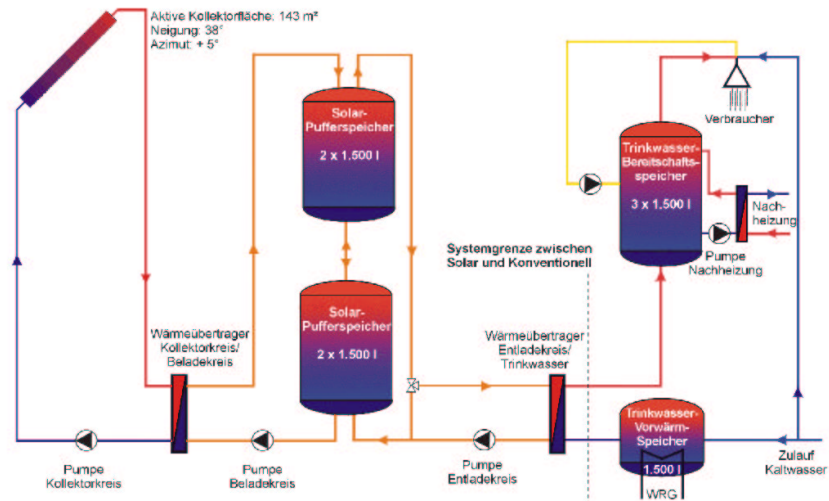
Aktive Kollektorfläche: 143 m²
Neigung: 38°
Azimut: + 5°

Solar-Pufferspeicher
2 x 1.500 l

Solar-Pufferspeicher
2 x 1.500 l

Verbraucher

Trinkwasser-Bereitschaftsspeicher
3 x 1.500 l

Nachheizung

Pumpe Nachheizung

Systemgrenze zwischen Solar und Konventionell

Wärmeübertrager Kollektorkreis/ Beladekreis

Wärmeübertrager Entladekreis/ Trinkwasser

Trinkwasser-Vorwärm-Speicher
1.500 l
WRG

Zulauf Kaltwasser

Pumpe Kollektorkreis

Pumpe Beladekreis

Pumpe Entladekreis